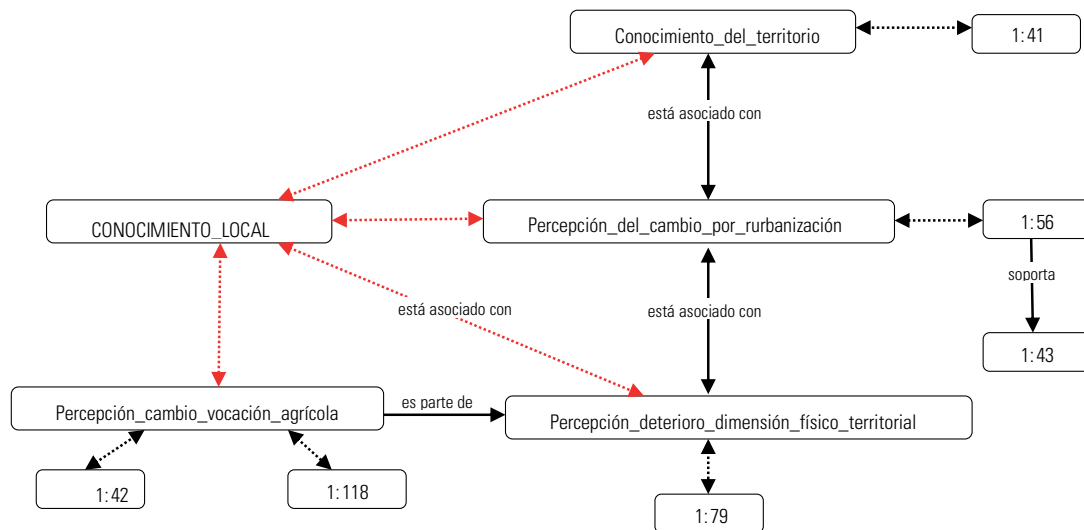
Conocimiento_del_territorio

1:41

está asociado con

CONOCIMIENTO_LOCAL

Percepción_del_cambio_por_rurbanización

1:56

soporta

1:43

está asociado con

está asociado con

Percepción_cambio_vocación_agrícola

es parte de

Percepción_deterioro_dimensión_físico_territorial

1:42

1:118

1:79